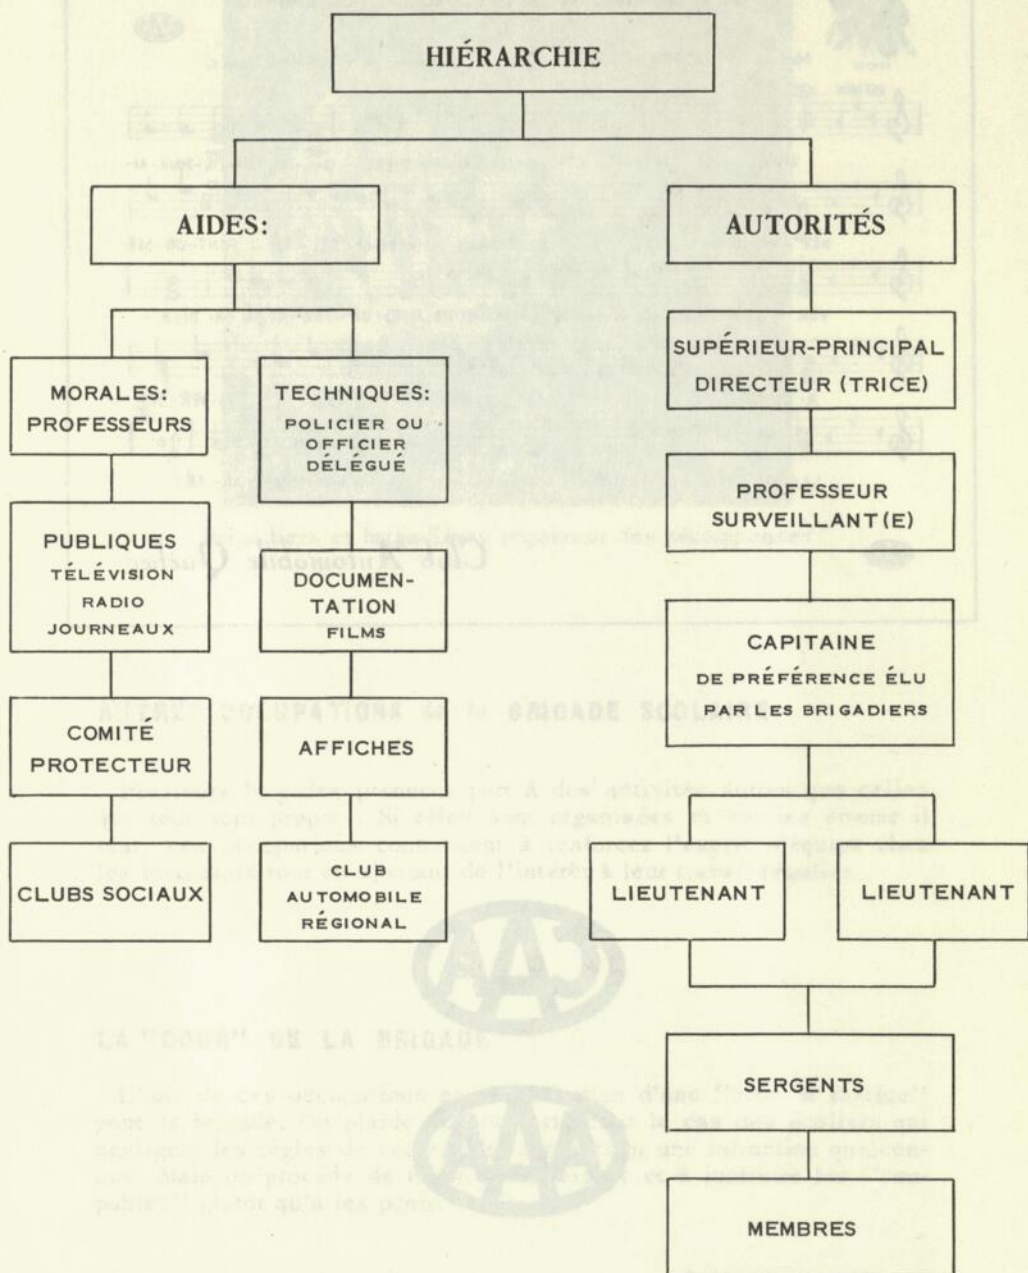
HIÉRARCHIE

AIDES:

AUTORITÉS

MORALES: PROFESSEURS

TECHNIQUES: POLICIER OU OFFICIER DÉLÉGUÉ

SUPÉRIEUR-PRINCIPAL DIRECTEUR (TRICE)

PROFESSEUR SURVEILLANT(E)

PUBLIQUES TÉLÉVISION RADIO JOURNEAUX

DOCUMENTATION FILMS

CAPITAINE DE PRÉFÉRENCE ÉLU PAR LES BRIGADIERS

COMITÉ PROTECTEUR

AFFICHES

CLUBS SOCIAUX

CLUB AUTOMOBILE RÉGIONAL

LIEUTENANT

LIEUTENANT

SERGENTS

MEMBRES